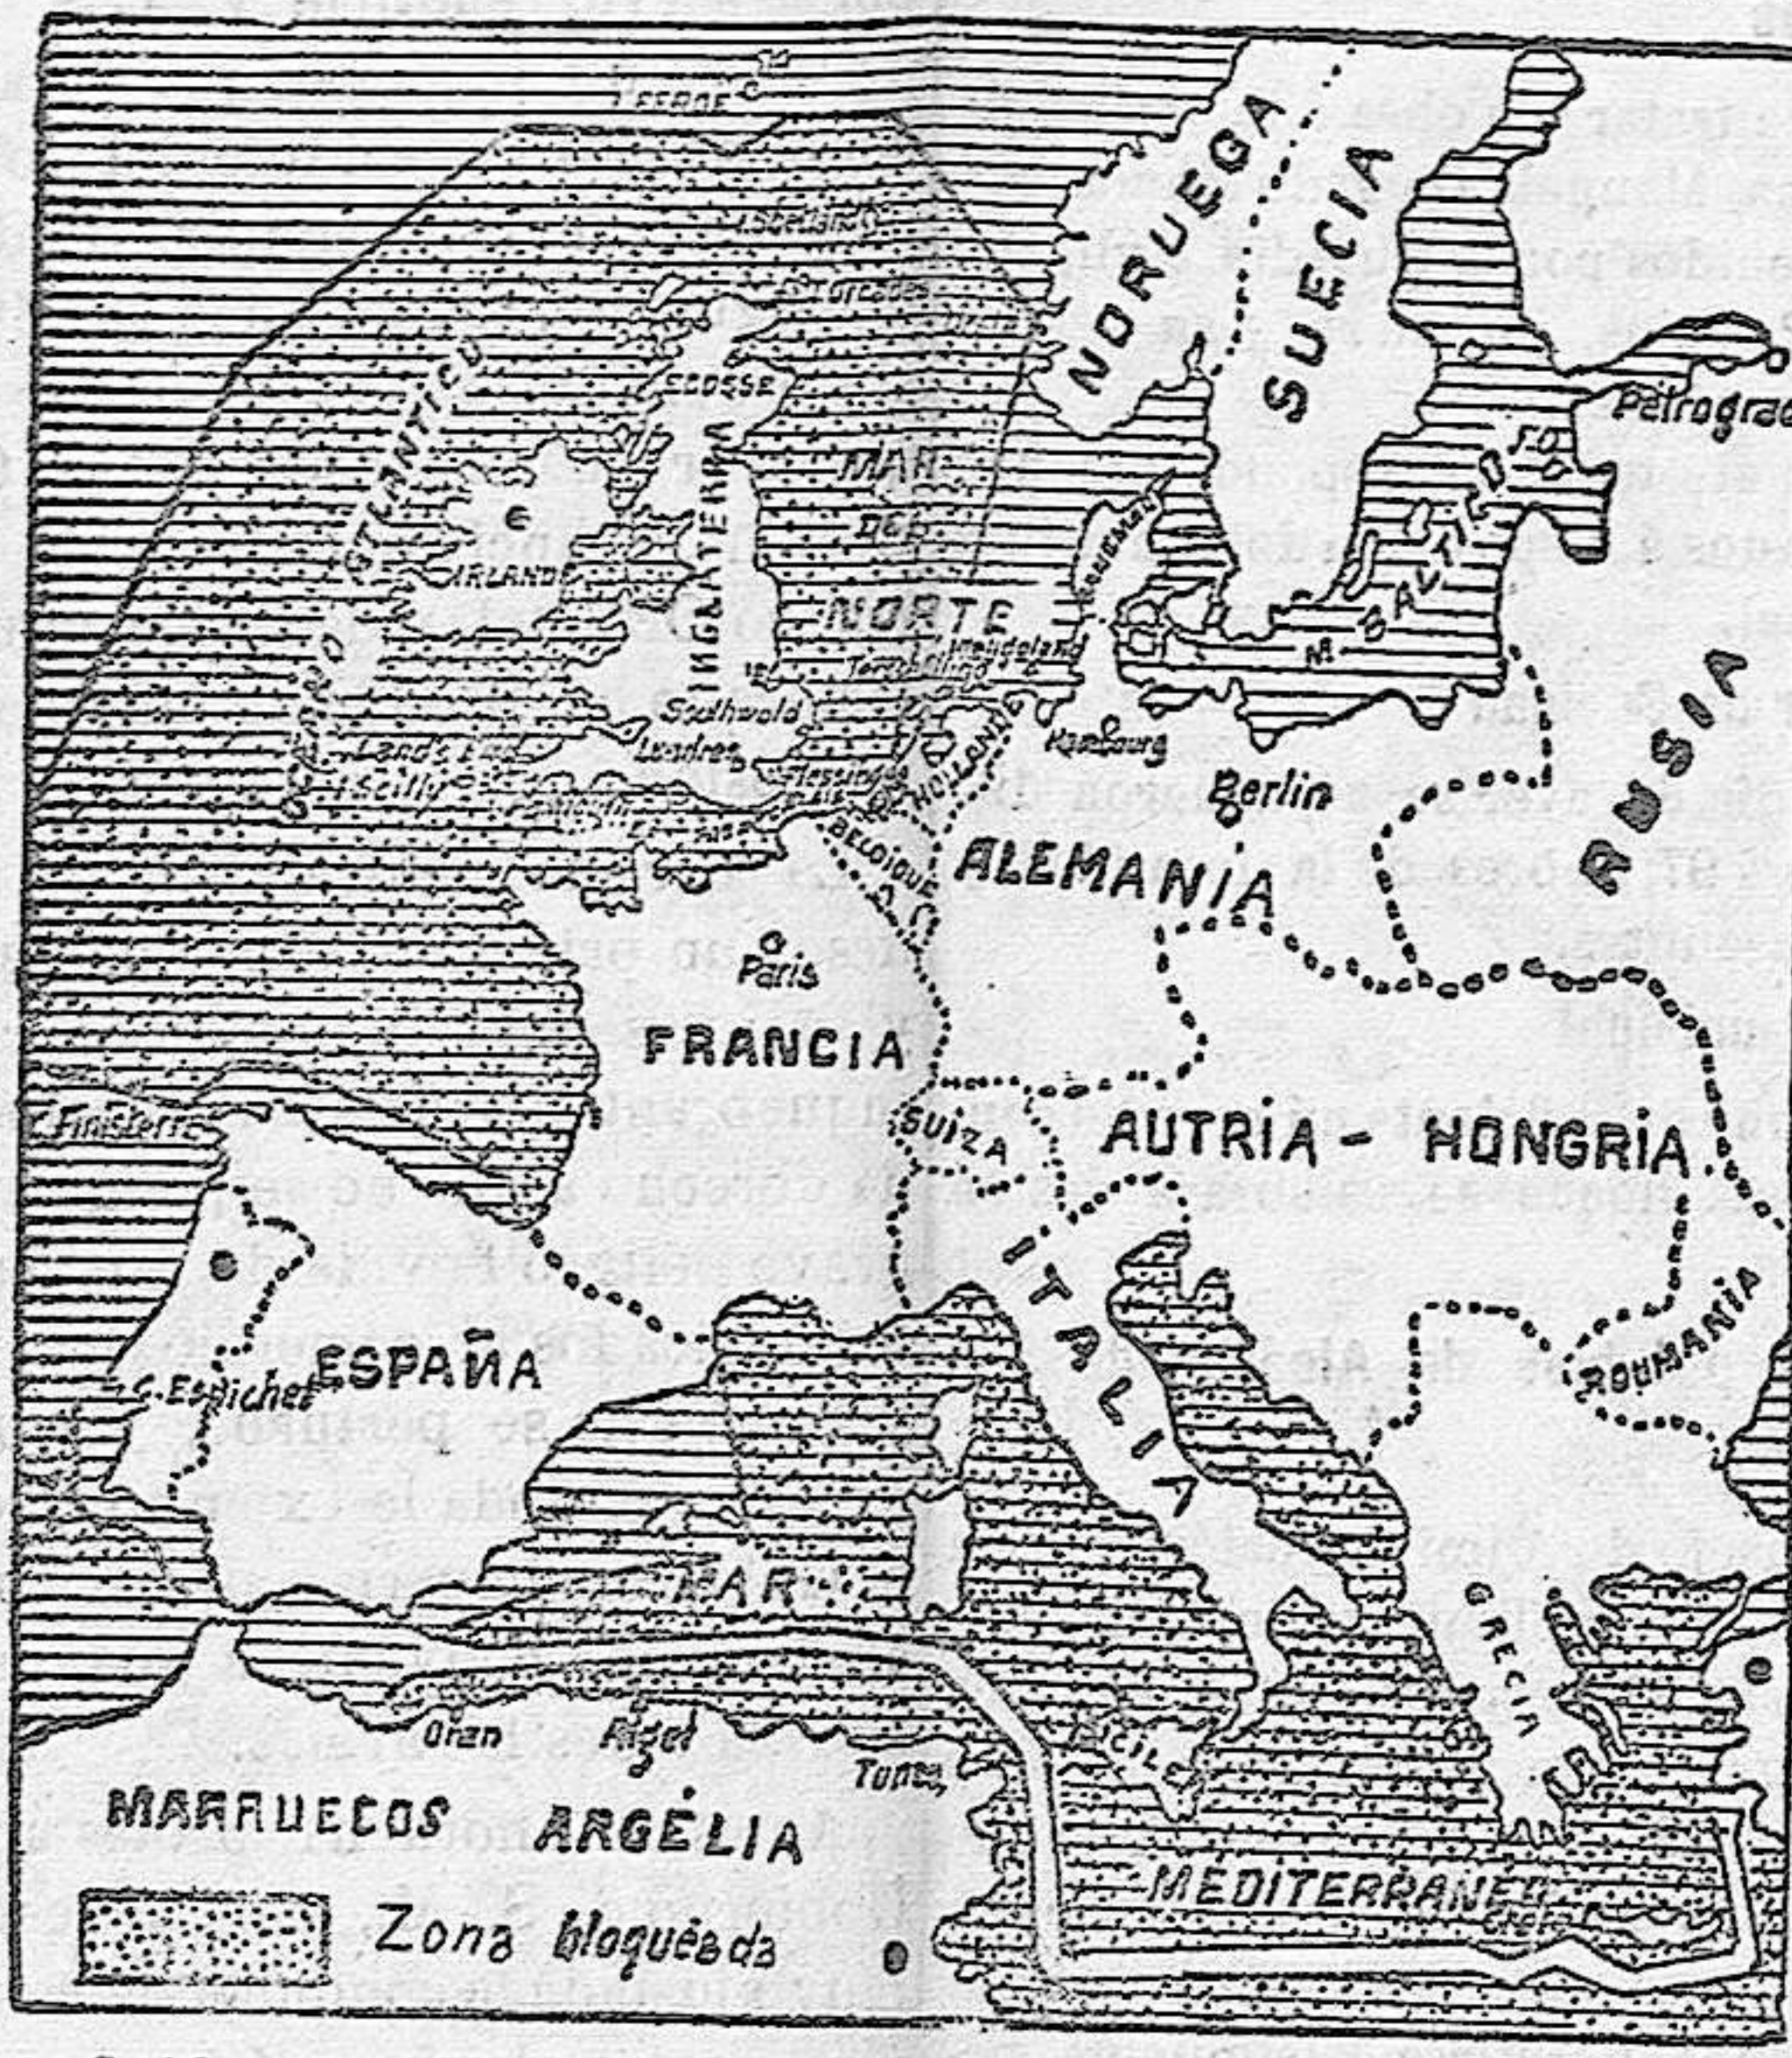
Feroe
Shetland
Orcades
ECOSSE
OCEANO ATLANTICO
IRLANDE
INGLATERRA
MAR DEL NORTE
NORUEGA
SUECIA
Petrograd
M. BALTICO
RUSIA
Heligoland
Terschelling
Southwold
Londres
Land's End
I. Scilly
HOLANDE
BELGIQUE
Hamburg
Berlin
ALEMANIA
Paris
FRANCIA
C. Finisterre
SUIZA
AUTRIA - HONGRIA
ITALIA
ROUMANIA
ESPAÑA
C. Espichel
MAR
GRECIA
Oran
Argel
Tunez
SICILE
MARRUECOS
ARGÉLIA
MEDITERRANEO
Crete
Zona bloqueada